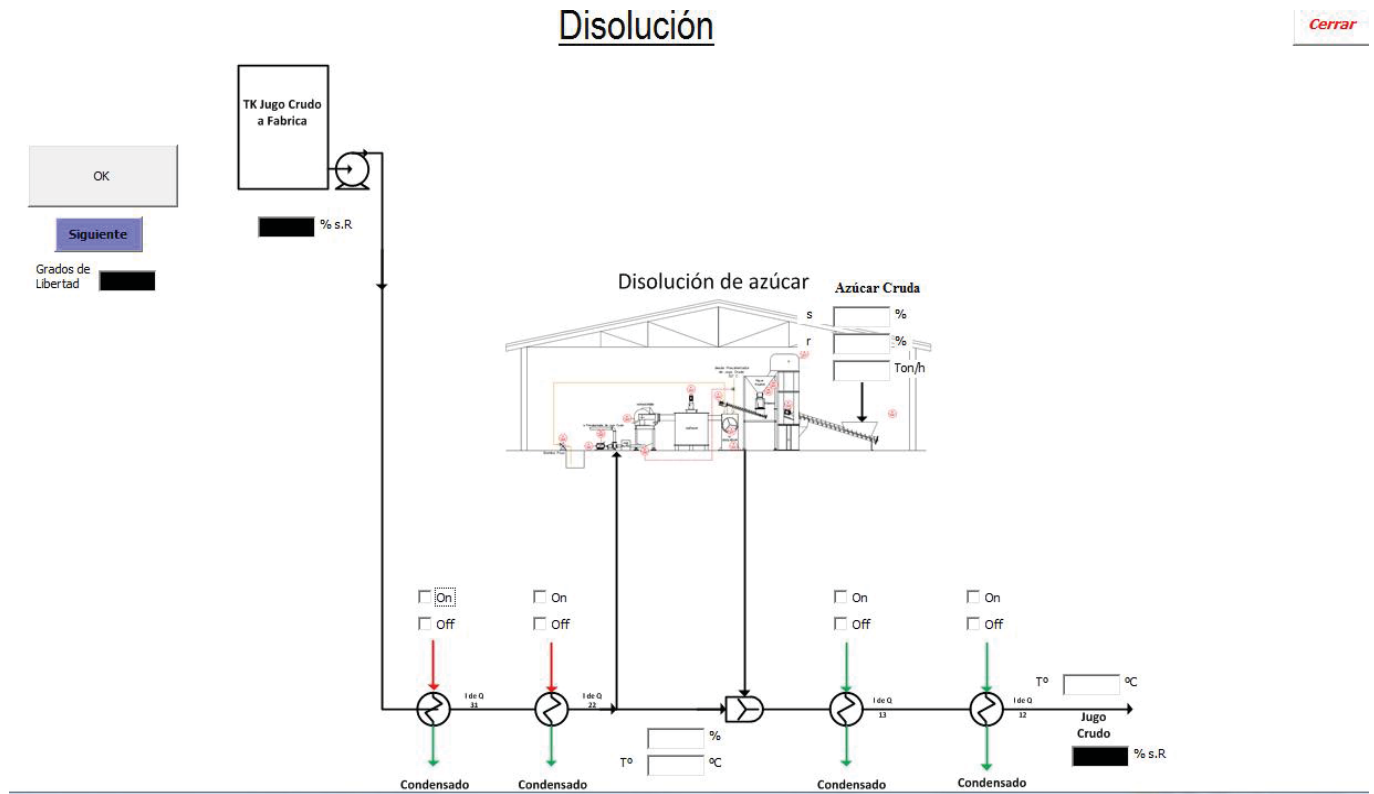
Disolución

Cerrar

TK Jugo Crudo a Fabrica

OK

Siguiente

Grados de Libertad

% s.R

Disolución de azúcar

Azúcar Cruda

s %

r %

Ton/h

On
Off

On
Off

On
Off

On
Off

I de Q 31

I de Q 22

I de Q 13

I de Q 12

T° ºC

Jugo Crudo

% s.R

%

T° ºC

Condensado

Condensado

Condensado

Condensado